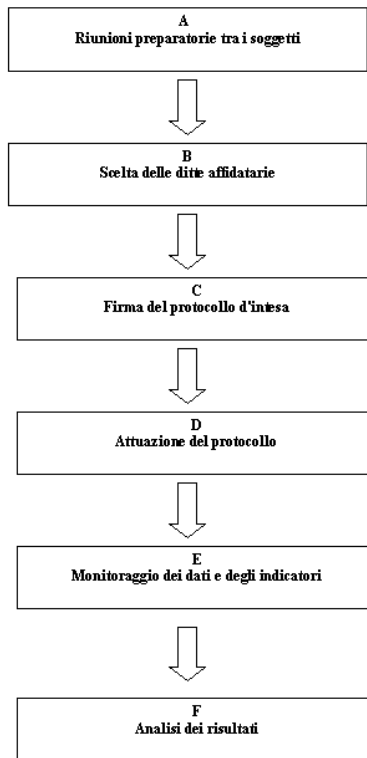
A
Riunioni preparatorie tra i soggetti

B
Scelta delle ditte affidatarie

C
Firma del protocollo d'intesa

D
Attuazione del protocollo

E
Monitoraggio dei dati e degli indicatori

F
Analisi dei risultati